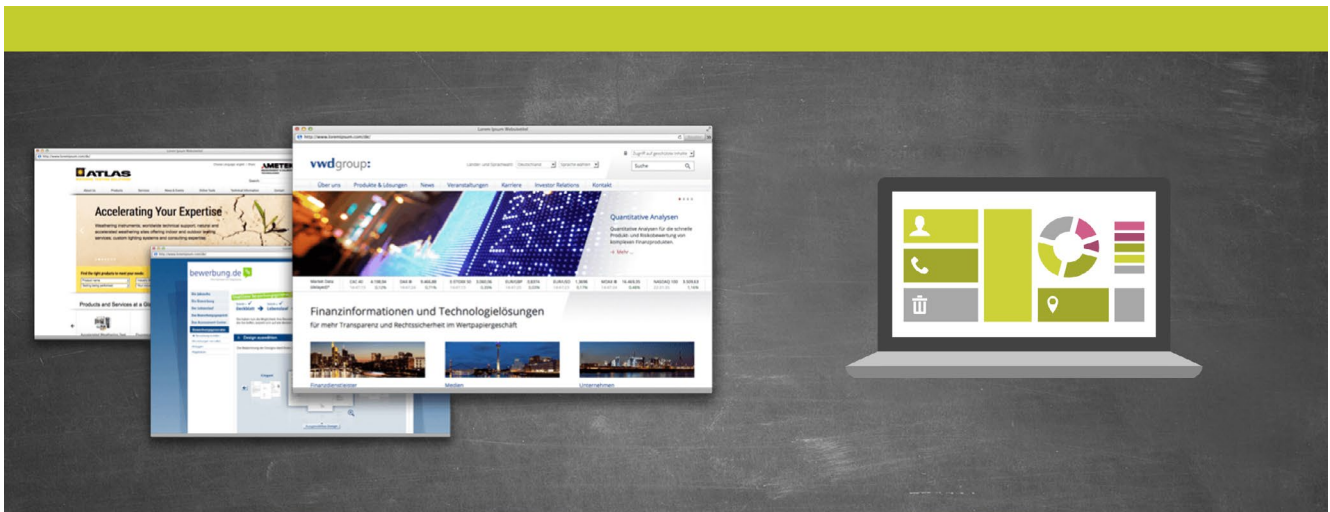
Lorem Ipsum Webseitentitel

vwdgroup:

Über uns Produkte & Lösungen News Veranstaltungen Karriere Investor Relations Kontakt

Suche

Quantitative Analysen

Quantitative Analysen für die schnelle Produkt- und Risikobewertung von komplexen Finanzprodukten.

→ Mehr

Finanzinformationen und Technologielösungen

für mehr Transparenz und Rechtssicherheit im Wertpapiergeschäft

Finanzdienstleister

Medien

Unternehmen

ATLAS

AMETEK

Accelerating Your Expertise

Products and Services at a Gl

bewerbung.de

Design auswählen